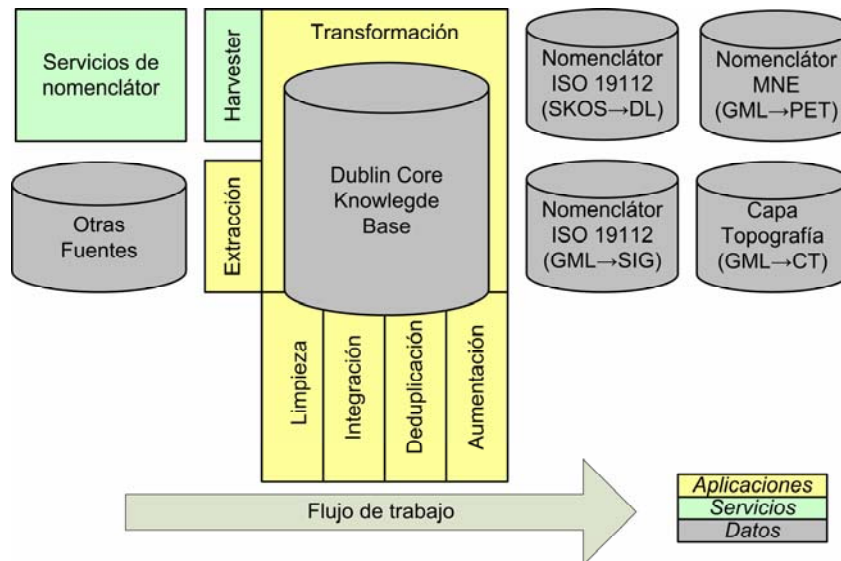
Servicios de nomenclátor

Harvester

Transformación

Dublin Core Knowlegde Base

Nomenclátor ISO 19112 (SKOS→DL)

Nomenclátor MNE (GML→PET)

Otras Fuentes

Extracción

Nomenclátor ISO 19112 (GML→SIG)

Capa Topografía (GML→CT)

Limpieza

Integración

Deduplicación

Aumentación

Flujo de trabajo

Aplicaciones
Servicios
Datos